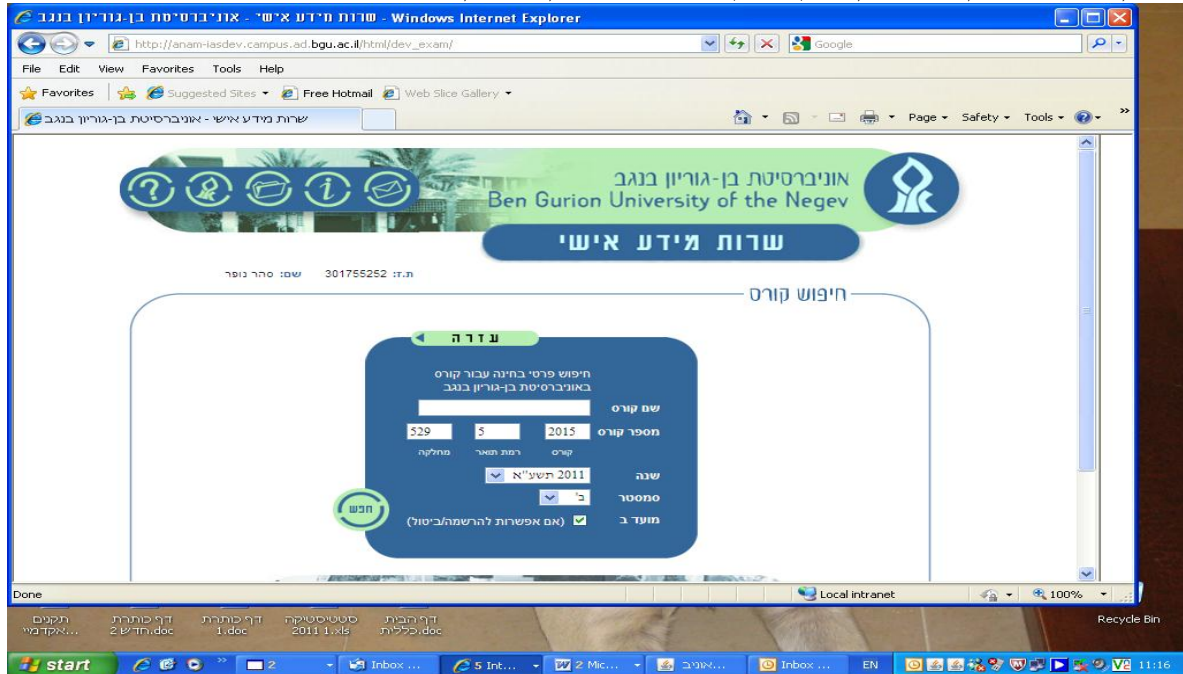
שרות מידע אישי - אוניברסיטת בן-גוריון בנגב - Windows Internet Explorer

http://anam-iasdev.campus.ad.bgu.ac.il/html/dev_exam/

Google

File Edit View Favorites Tools Help

Favorites Suggested Sites Free Hotmail Web Slice Gallery

שרות מידע אישי - אוניברסיטת בן-גוריון בנגב

Page Safety Tools

אוניברסיטת בן-גוריון בנגב
Ben Gurion University of the Negev

שרות מידע אישי

ת.ז: 301755252 שם: סהר נופר

חיפוש קורס

עזרה

חיפוש פרטי בחינה עבור קורס באוניברסיטת בן-גוריון בנגב

שם קורס

מספר קורס 2015 5 529

קורס רמת תואר מחלקה

שנה 2011 תשע"א

סמסטר ב'

מועד ב (אם אפשרות להרשמה/ביטול)

חפש

Done

Local intranet

100%

תקנים אקדמיי...

דף כותרת 2 חדש.doc

דף כותרת 1.doc

סטטיסטיקה 2011 1.xls

דף הבית כללית.doc

Recycle Bin

start

2

Inbox ...

5 Int...

2 Mic...

אוניב...

Inbox ...

EN

11:16